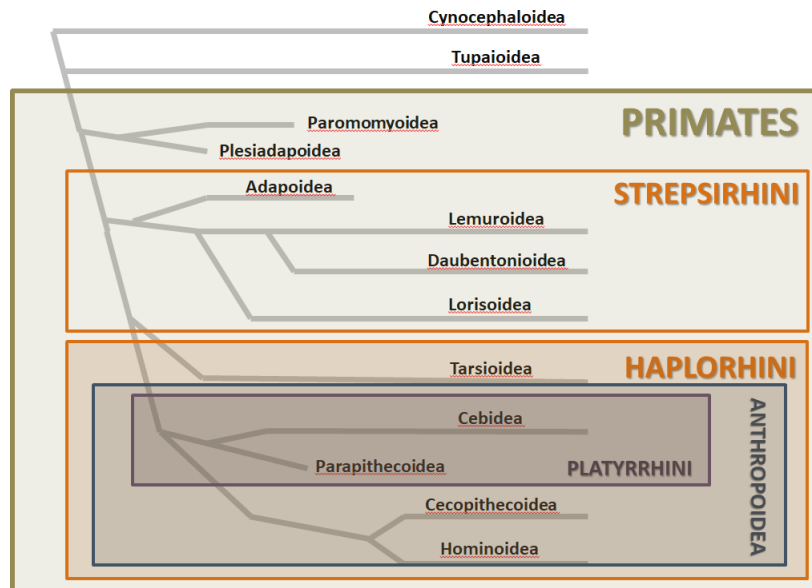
Cynocephaloidea

Tupaioidea

PRIMATES

Paromomyoidea

Plesiadapoidea

STREPSIRHINI

Adapoidea

Lemuroidea

Daubentonioidea

Lorisoidea

HAPLORHINI

Tarsioidea

ANTHROPOIDEA

Cebidea

Parapithecoidea

PLATYRRHINI

Cecopithecoidea

Hominoidea